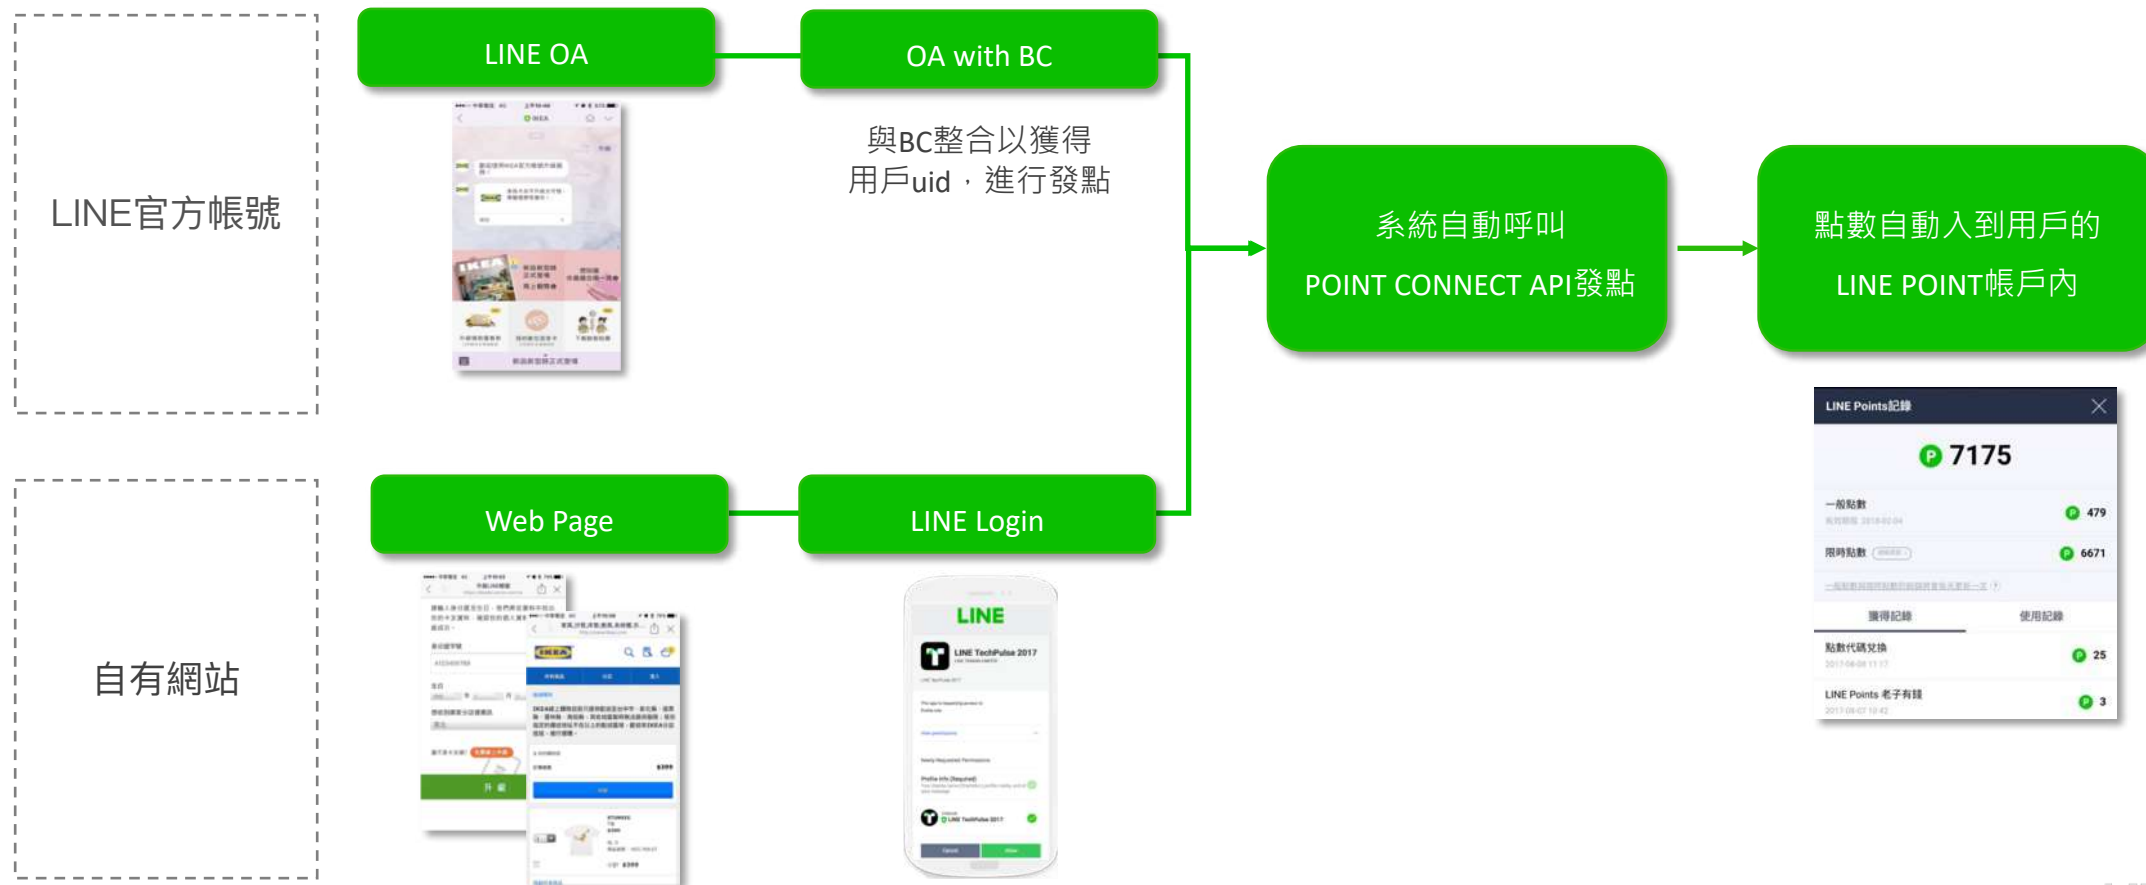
LINE官方帳號

LINE OA

OA with BC

與BC整合以獲得用戶uid，進行發點

系統自動呼叫
POINT CONNECT API發點

點數自動入到用戶的
LINE POINT帳戶內

LINE Points記錄

7175

一般點數 479

限時點數 6671

獲得記錄 使用記錄

點數代碼兌換 25

LINE Points 老子有錢 3

自有網站

Web Page

LINE Login

LINE

LINE TechPulse 2017